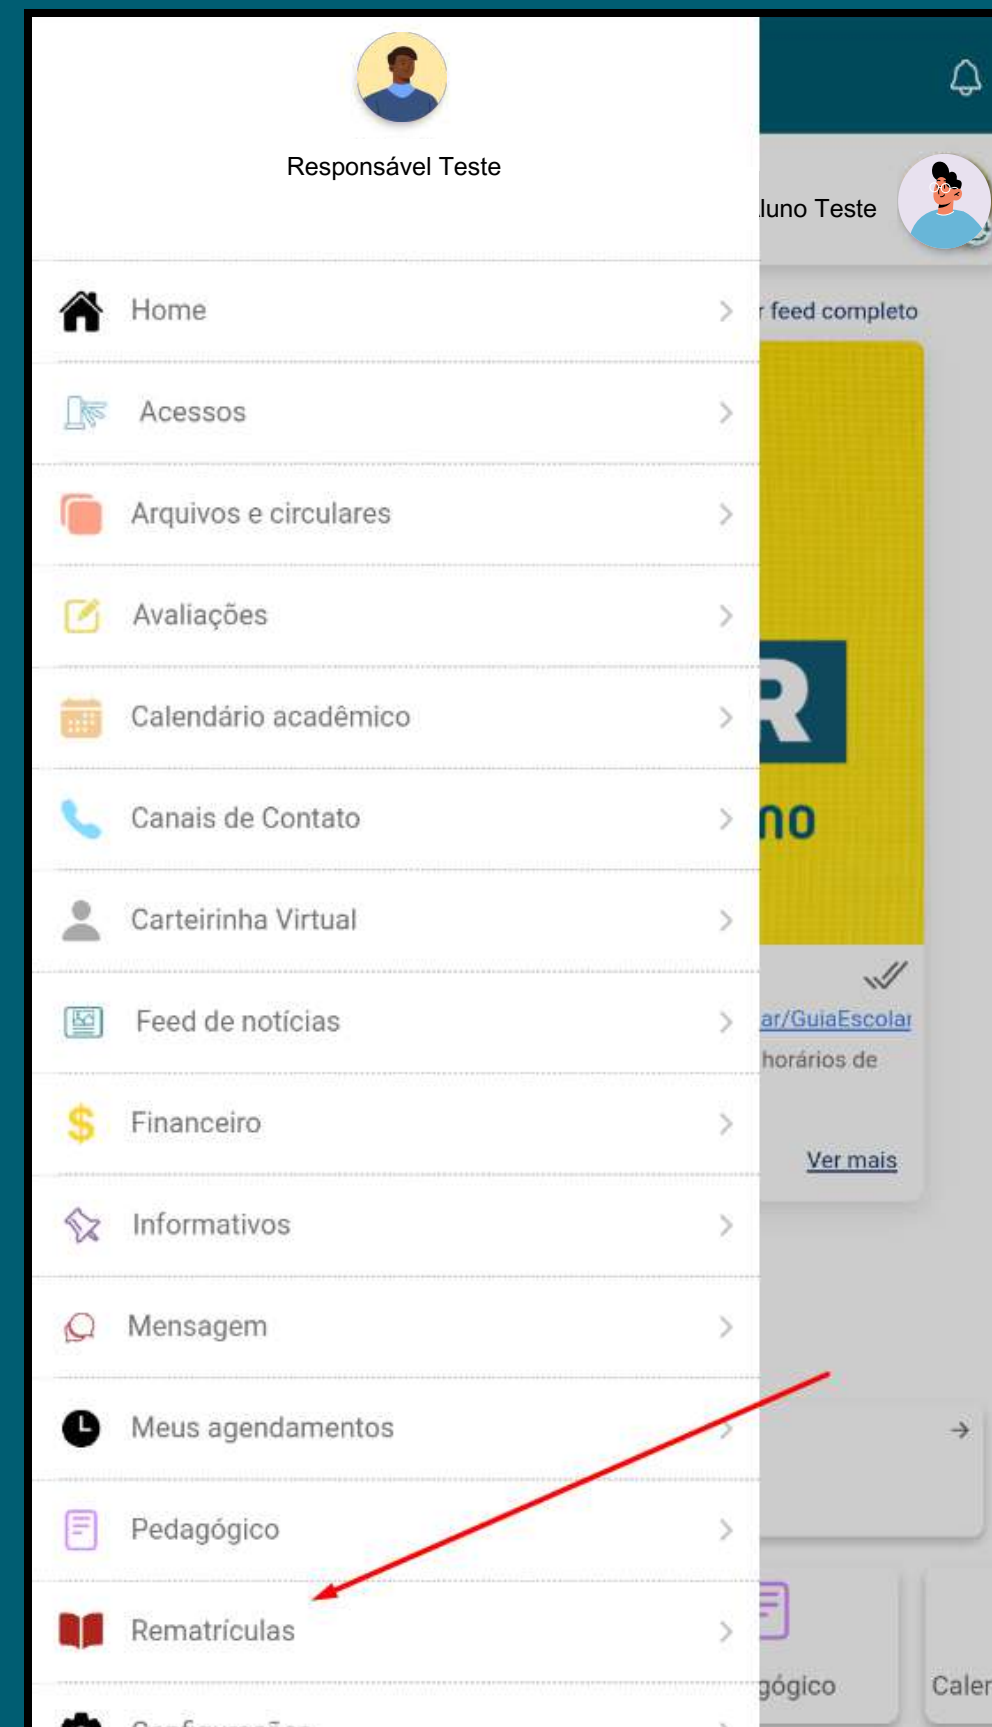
Responsável Teste

luno Teste

Home

Acessos

Arquivos e circulares

Avaliações

Calendário acadêmico

Canais de Contato

Carteirinha Virtual

Feed de notícias

Financeiro

Informativos

Mensagem

Meus agendamentos

Pedagógico

Rematrículas

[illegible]

feed completo

R

no

ar/GuiaEscolar

horários de

Ver mais

gógico

Caler